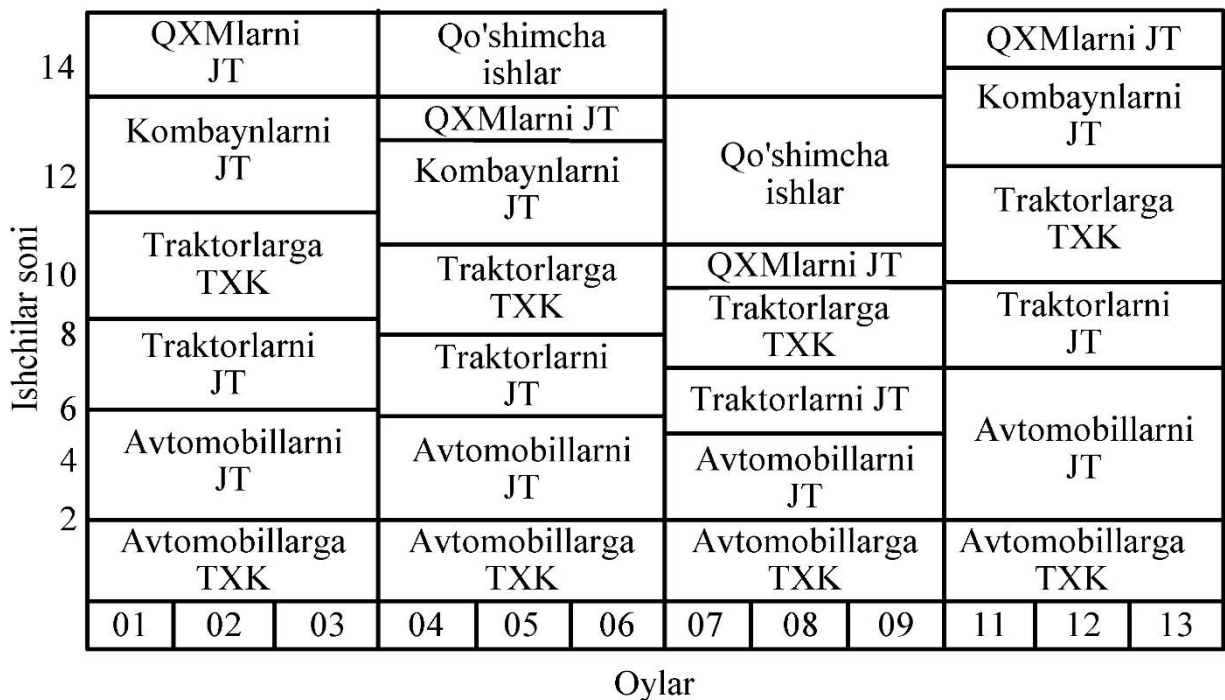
Ishchilar soni

14
12
10
8
6
4
2

QXMlarni JT
Kombaynlarni JT
Traktorlarga TXK
Traktorlarni JT
Avtomobillarni JT
Avtomobillarga TXK

Qo'shimcha ishlar
QXMlarni JT
Kombaynlarni JT
Traktorlarga TXK
Traktorlarni JT
Avtomobillarni JT
Avtomobillarga TXK

Qo'shimcha ishlar
QXMlarni JT
Traktorlarga TXK
Traktorlarni JT
Avtomobillarni JT
Avtomobillarga TXK

QXMlarni JT
Kombaynlarni JT
Traktorlarga TXK
Traktorlarni JT
Avtomobillarni JT
Avtomobillarga TXK

| 01 | 02 | 03 | 04 | 05 | 06 | 07 | 08 | 09 | 11 | 12 | 13 |
|---|---|---|---|---|---|---|---|---|---|---|---|

Oylar